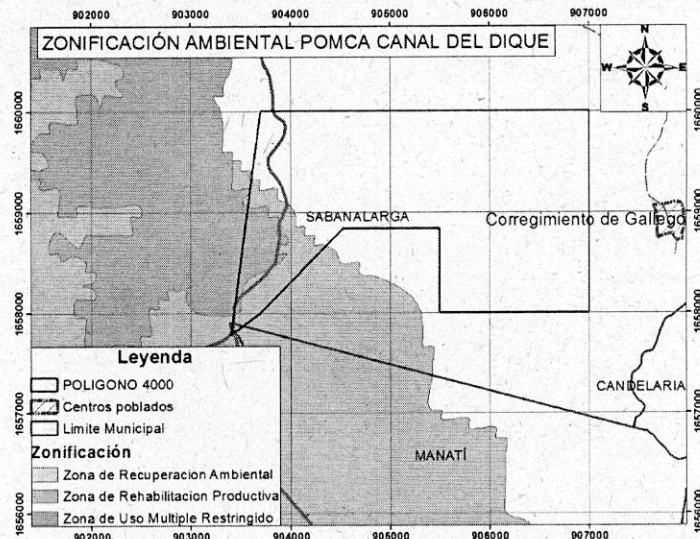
902000 903000 904000 905000 906000 907000

ZONIFICACIÓN AMBIENTAL POMCA CANAL DEL DIQUE

N
W E
S

1660000
1659000
1658000
1657000
1656000

1660000
1659000
1658000
1657000
1656000

SABANALARGA

Corregimiento de Gallego

CANDELARIA

MANATÍ

Leyenda
POLIGONO 4000
Centros poblados
Limite Municipal
Zonificación
Zona de Recuperacion Ambiental
Zona de Rehabilitacion Productiva
Zona de Uso Multiple Restringido

902000 903000 904000 905000 906000 907000